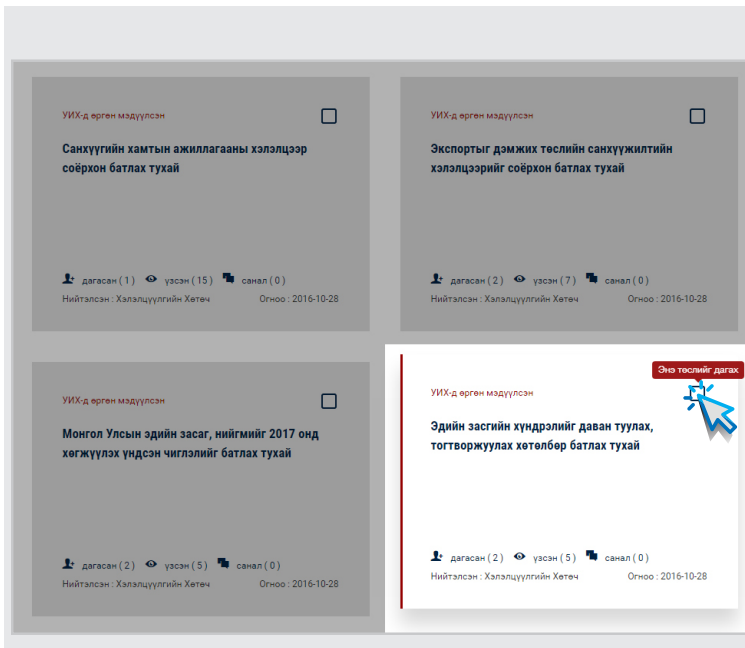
УИХ-д өргөн мэдүүлсэн

Санхүүгийн хамтын ажиллагааны хэлэлцээр соёрхон батлах тухай

дагасан ( 1 ) үзсэн ( 15 ) санал ( 0 )

Нийтэлсэн : Хэлэлцүүлгийн Хөтөч Огноо : 2016-10-28

УИХ-д өргөн мэдүүлсэн

Экспортыг дэмжих төслийн санхүүжилтийн хэлэлцээрийг соёрхон батлах тухай

дагасан ( 2 ) үзсэн ( 7 ) санал ( 0 )

Нийтэлсэн : Хэлэлцүүлгийн Хөтөч Огноо : 2016-10-28

УИХ-д өргөн мэдүүлсэн

Монгол Улсын эдийн засаг, нийгмийг 2017 онд хөгжүүлэх үндсэн чиглэлийг батлах тухай

дагасан ( 2 ) үзсэн ( 5 ) санал ( 0 )

Нийтэлсэн : Хэлэлцүүлгийн Хөтөч Огноо : 2016-10-28

Энэ төслийг дагах

УИХ-д өргөн мэдүүлсэн

Эдийн засгийн хүндрэлийг даван туулах, тогтворжуулах хөтөлбөр батлах тухай

дагасан ( 2 ) үзсэн ( 5 ) санал ( 0 )

Нийтэлсэн : Хэлэлцүүлгийн Хөтөч Огноо : 2016-10-28